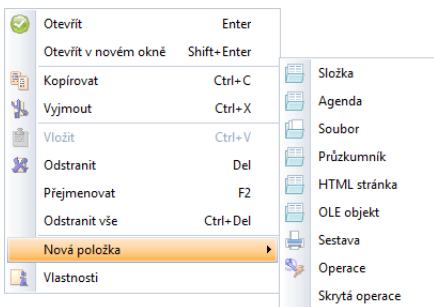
Otevřít Enter
Otevřít v novém okně Shift+Enter
Kopírovat Ctrl+C
Vyjmout Ctrl+X
Vložit Ctrl+V
Odstranit Del
Přejmenovat F2
Odstranit vše Ctrl+Del
Nová položka
Vlastnosti

Složka
Agenda
Soubor
Průzkumník
HTML stránka
OLE objekt
Sestava
Operace
Skrytá operace